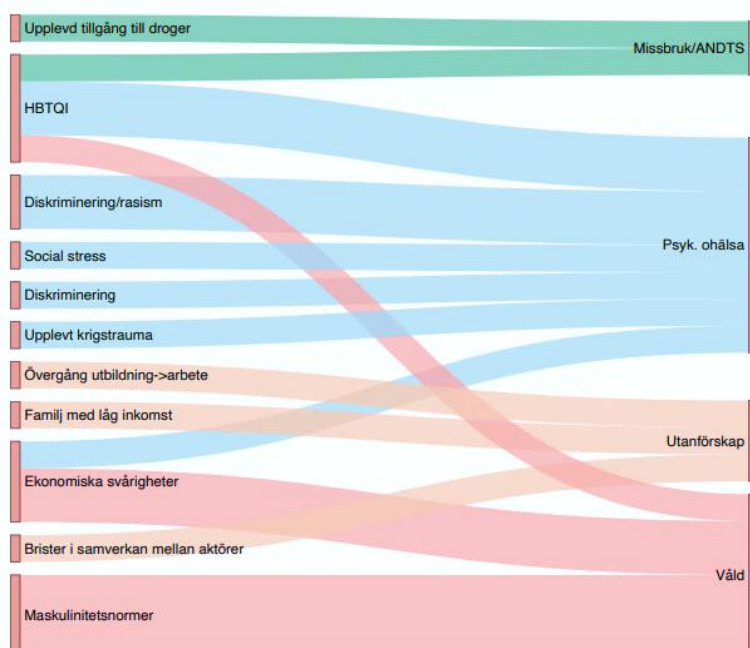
Upplevd tillgång till droger

HBTQI

Diskriminering/rasism

Social stress

Diskriminering

Upplevt krigstrauma

Övergång utbildning->arbete

Familj med låg inkomst

Ekonomiska svårigheter

Brister i samverkan mellan aktörer

Maskulinitetsnormer

Missbruk/ANDTS

Psyk. ohälsa

Utanförskap

Våld